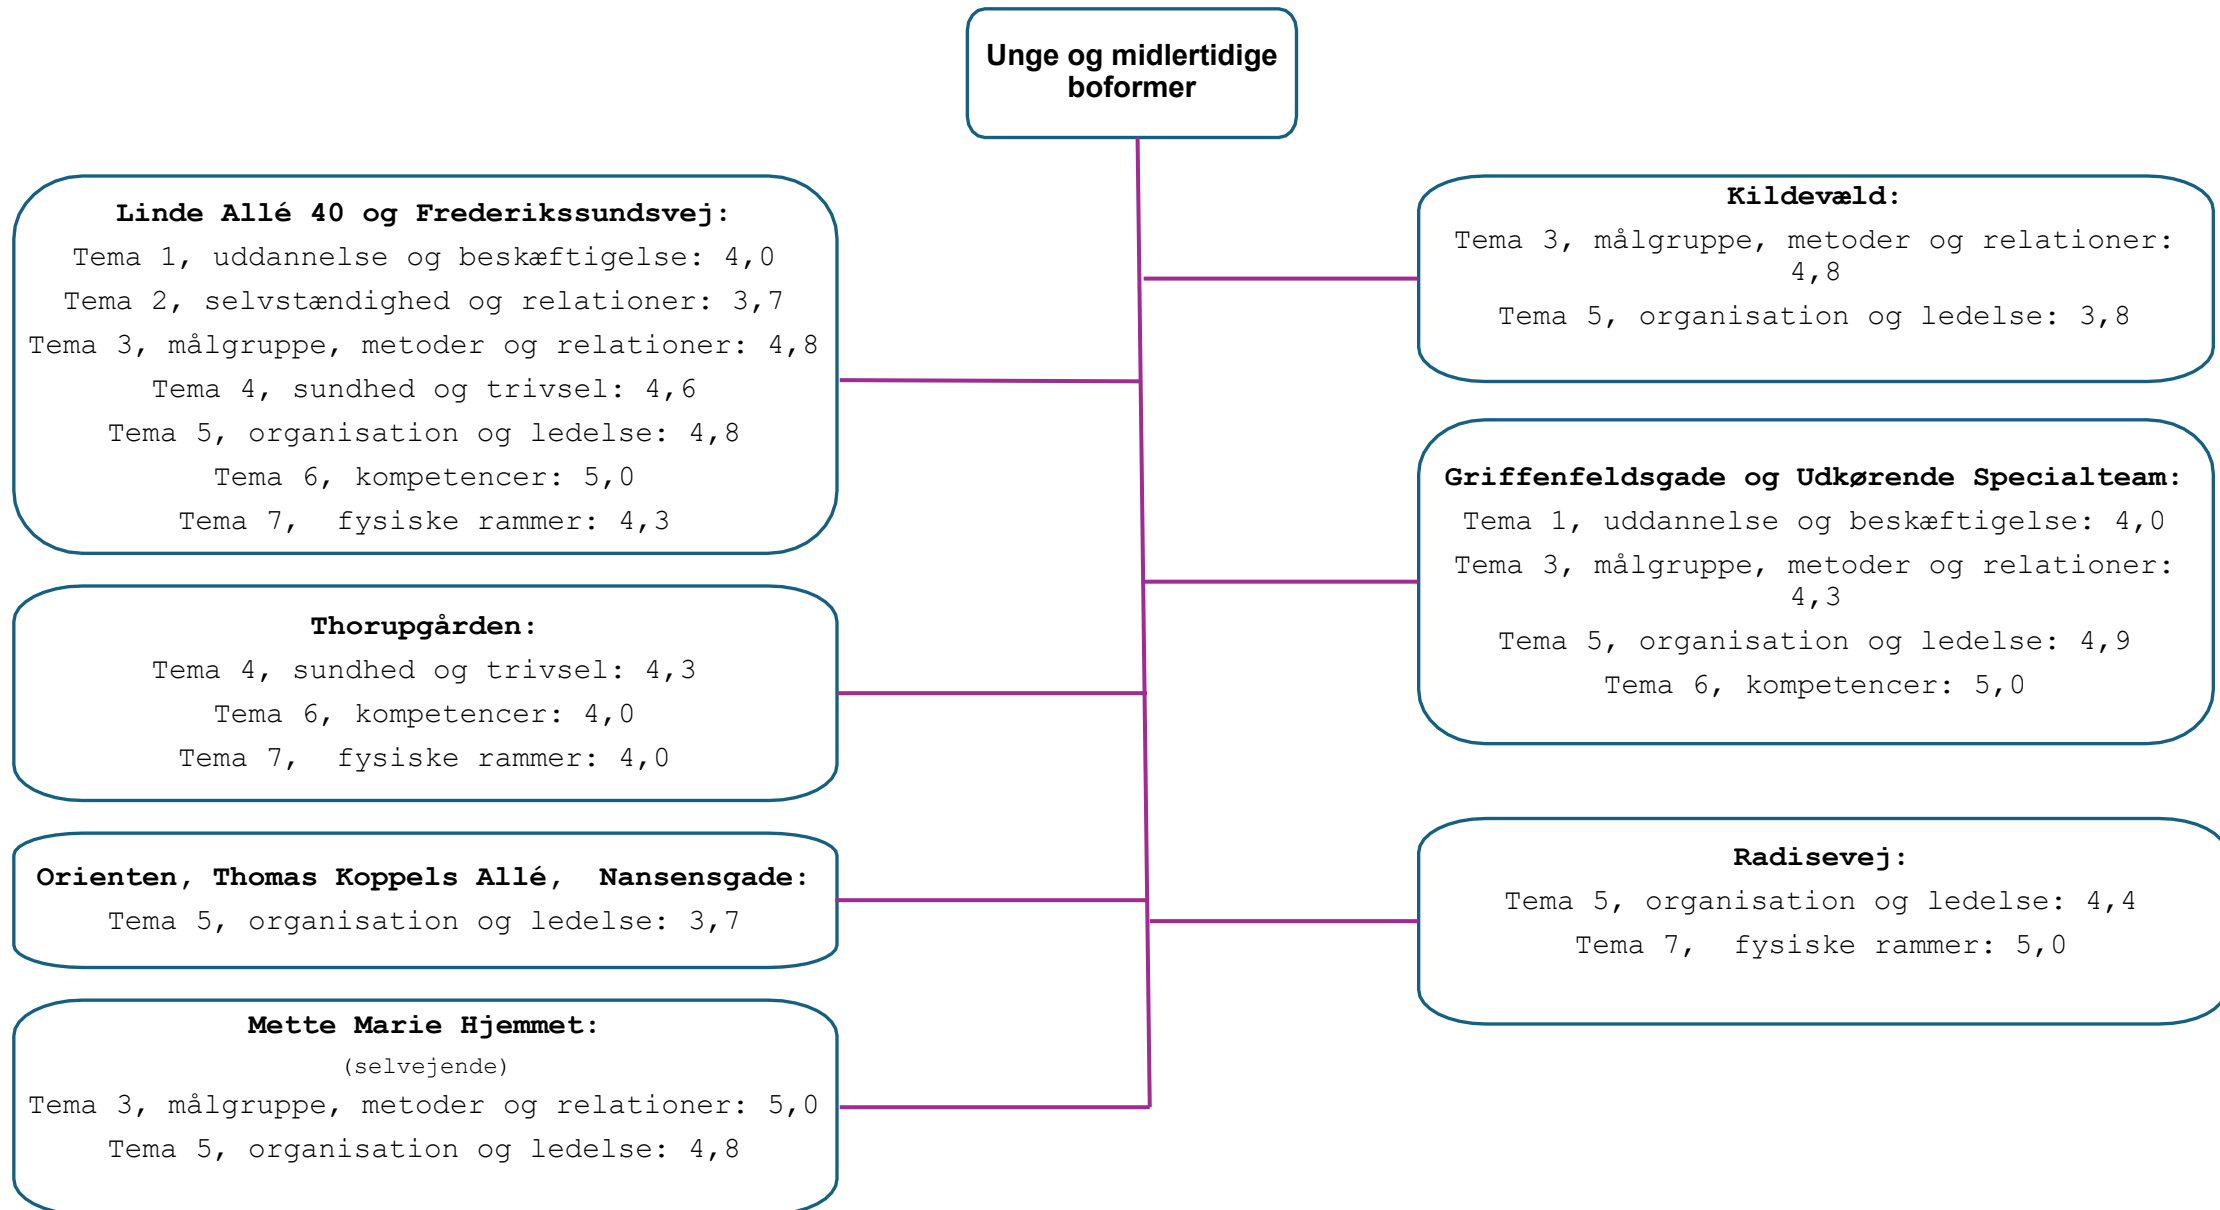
Unge og midlertidige boformer

Linde Allé 40 og Frederikssundsvej:
Tema 1, uddannelse og beskæftigelse: 4,0
Tema 2, selvstændighed og relationer: 3,7
Tema 3, målgruppe, metoder og relationer: 4,8
Tema 4, sundhed og trivsel: 4,6
Tema 5, organisation og ledelse: 4,8
Tema 6, kompetencer: 5,0
Tema 7, fysiske rammer: 4,3

Thorupgården:
Tema 4, sundhed og trivsel: 4,3
Tema 6, kompetencer: 4,0
Tema 7, fysiske rammer: 4,0

Orienten, Thomas Koppels Allé, Nansensgade:
Tema 5, organisation og ledelse: 3,7

Mette Marie Hjemmet:
(selvejende)
Tema 3, målgruppe, metoder og relationer: 5,0
Tema 5, organisation og ledelse: 4,8

Kildevæld:
Tema 3, målgruppe, metoder og relationer: 4,8
Tema 5, organisation og ledelse: 3,8

Griffenfeldsgade og Udkørende Specialteam:
Tema 1, uddannelse og beskæftigelse: 4,0
Tema 3, målgruppe, metoder og relationer: 4,3
Tema 5, organisation og ledelse: 4,9
Tema 6, kompetencer: 5,0

Radisevej:
Tema 5, organisation og ledelse: 4,4
Tema 7, fysiske rammer: 5,0